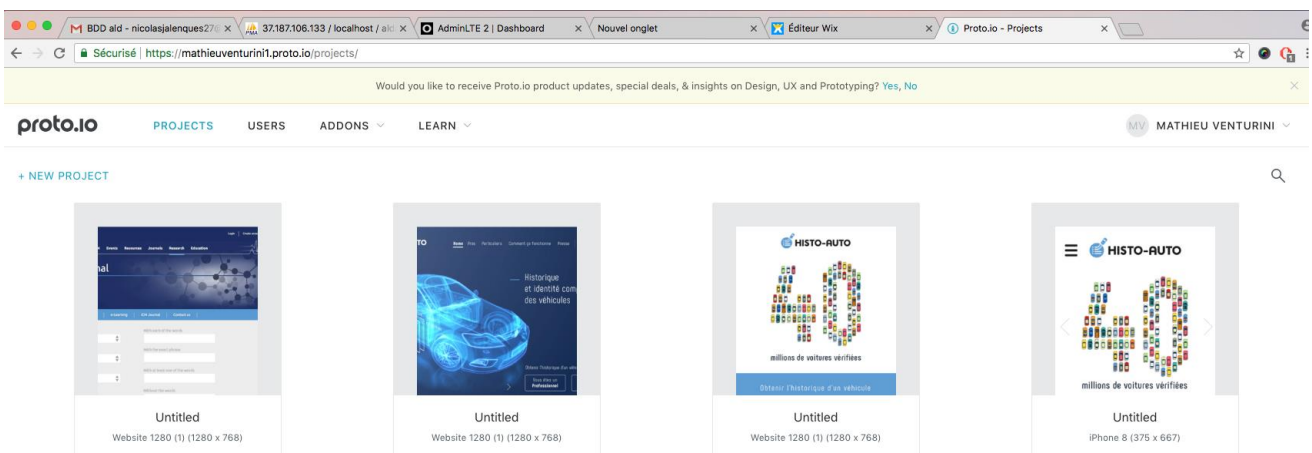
BDD ald - nicolasjalenques27 ×
37.187.106.133 / localhost / ak ×
AdminLTE 2 | Dashboard ×
Nouvel onglet ×
Éditeur Wix ×
Proto.io - Projects ×

Sécurisé | https://mathieuventurini1.proto.io/projects/

Would you like to receive Proto.io product updates, special deals, & insights on Design, UX and Prototyping? Yes, No

proto.io PROJECTS USERS ADDONS LEARN

MV MATHIEU VENTURINI

+ NEW PROJECT

Events Resources Journals Research Education

nal

Historique et identité com des véhicules

HISTO-AUTO

40

millions de voitures vérifiées

Obtenir l'historique d'un véhicule

HISTO-AUTO

40

millions de voitures vérifiées

Untitled
Website 1280 (1) (1280 x 768)

Untitled
Website 1280 (1) (1280 x 768)

Untitled
Website 1280 (1) (1280 x 768)

Untitled
iPhone 8 (375 x 667)